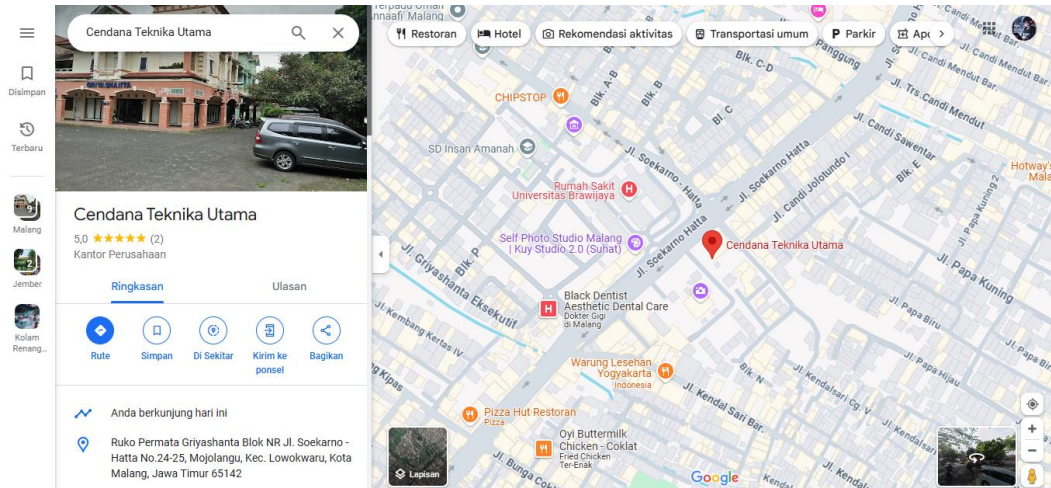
Disimpan

Terbaru

Malang

Jember

Kolam Renang...

Cendana Teknika Utama

Cendana Teknika Utama

5,0 ★★★★★ (2)

Kantor Perusahaan

Ringkasan

Ulasan

Rute

Simpan

Di Sekitar

Kirim ke ponsel

Bagikan

Anda berkunjung hari ini

Ruko Permata Griyashanta Blok NR Jl. Soekarno - Hatta No.24-25, Mojolangu, Kec. Lowokwaru, Kota Malang, Jawa Timur 65142

Restoran

Hotel

Rekomendasi aktivitas

Transportasi umum

Parkir

Apo

CHIPSTOP

SD Insan Amanah

Rumah Sakit Universitas Brawijaya

Self Photo Studio Malang | Kuy Studio 2.0 (Suhat)

Cendana Teknika Utama

Black Dentist Aesthetic Dental Care

Dokter Gigi di Malang

Warung Lesehan Yogyakarta

Indonesia

Pizza Hut Restoran

Pizza

Oyi Buttermilk Chicken - Coklat

Fried Chicken Ter-Enak

Jl. Soekarno - Hatta

Jl. Soekarno Hatta

Jl. Griyashanta Eksekutif

Jl. Kembang Kertas IV

Jl. Candi Jolotundo I

Jl. Candi Sawentar

Jl. Trs Candi Mendut

Jl. Candi Mendut

Jl. Papa Kuning

Jl. Papa Biru

Jl. Papa Hijau

Jl. Kendal Sari Bar.

Jl. Kendalsari

Jl. Bunga Coklat

Blk. A-B

Blk. B

Blk. C-D

Blk. C

Blk. P

Blk. E

Blk. N

Hotway's

Lapisan

Google